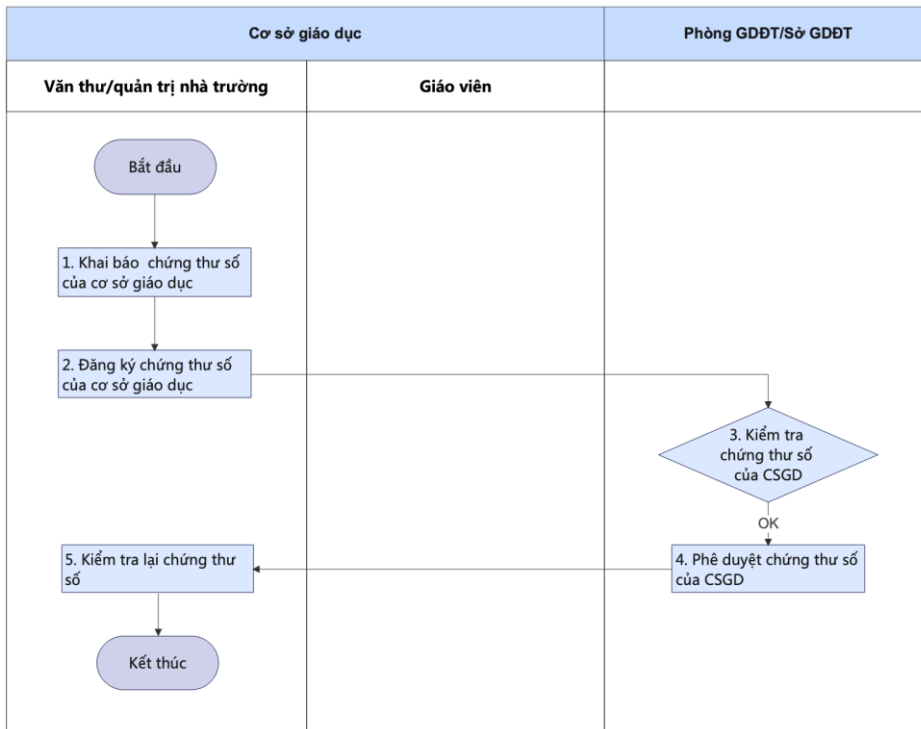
Cơ sở giáo dục

Phòng GDĐT/Sở GDĐT

Văn thư/quản trị nhà trường

Giáo viên

Bắt đầu

1. Khai báo chứng thư số của cơ sở giáo dục

2. Đăng ký chứng thư số của cơ sở giáo dục

3. Kiểm tra chứng thư số của CSGD

OK

4. Phê duyệt chứng thư số của CSGD

5. Kiểm tra lại chứng thư số

Kết thúc